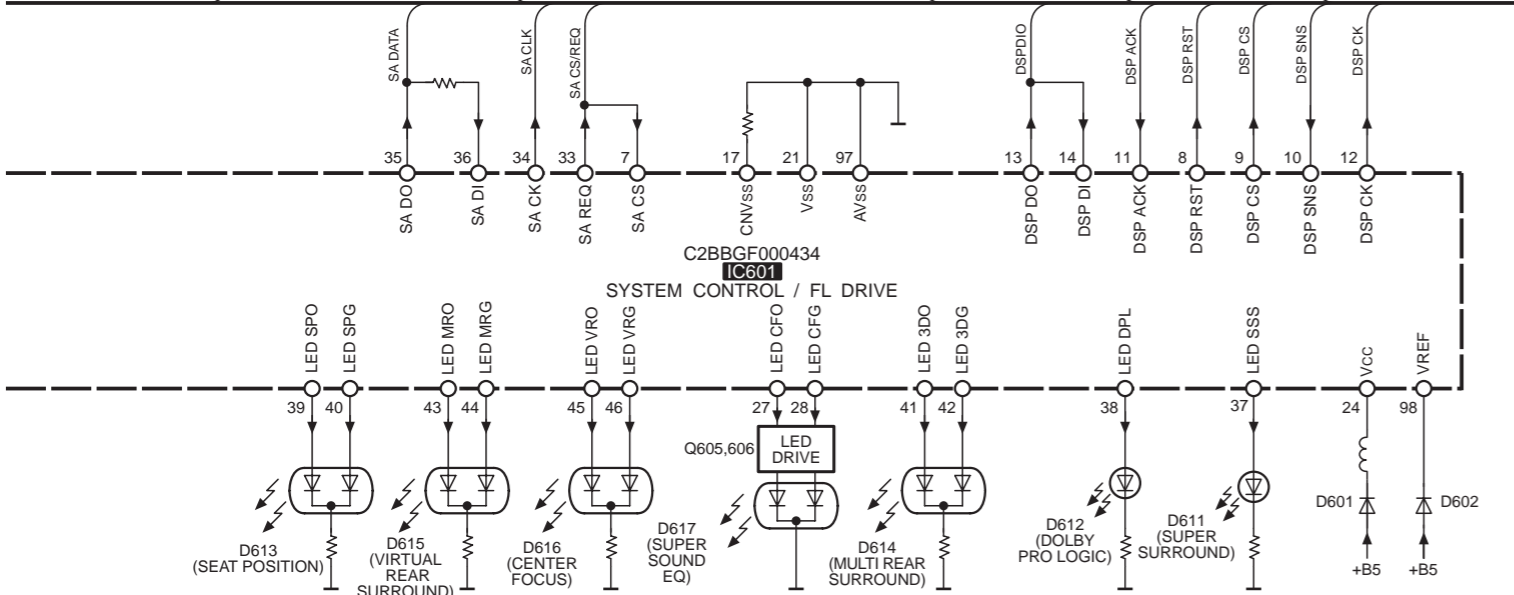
SA DATA
SA CLK
SA CS/REQ
DSPDIO
DSP ACK
DSP RST
DSP CS
DSP SNS
DSP CK

35 36 34 33 7 17 21 97 13 14 11 8 9 10 12

SA DO
SA DI
SA CK
SA REQ
SA CS
CNVss
Vss
AVss
DSP DO
DSP DI
DSP ACK
DSP RST
DSP CS
DSP SNS
DSP CK

C2BBGF000434
IC601
SYSTEM CONTROL / FL DRIVE

LED SPO
LED SPG
LED MRO
LED MRG
LED VRO
LED VRG
LED CFO
LED CFG
LED 3DO
LED 3DG
LED DPL
LED SSS
Vcc
VREF

39 40 43 44 45 46 27 28 41 42 38 37 24 98

Q605,606
LED DRIVE

D613 (SEAT POSITION)
D615 (VIRTUAL REAR SURROUND)
D616 (CENTER FOCUS)
D617 (SUPER SOUND EQ)
D614 (MULTI REAR SURROUND)
D612 (DOLBY PRO LOGIC)
D611 (SUPER SURROUND)
D601
D602
+B5
+B5